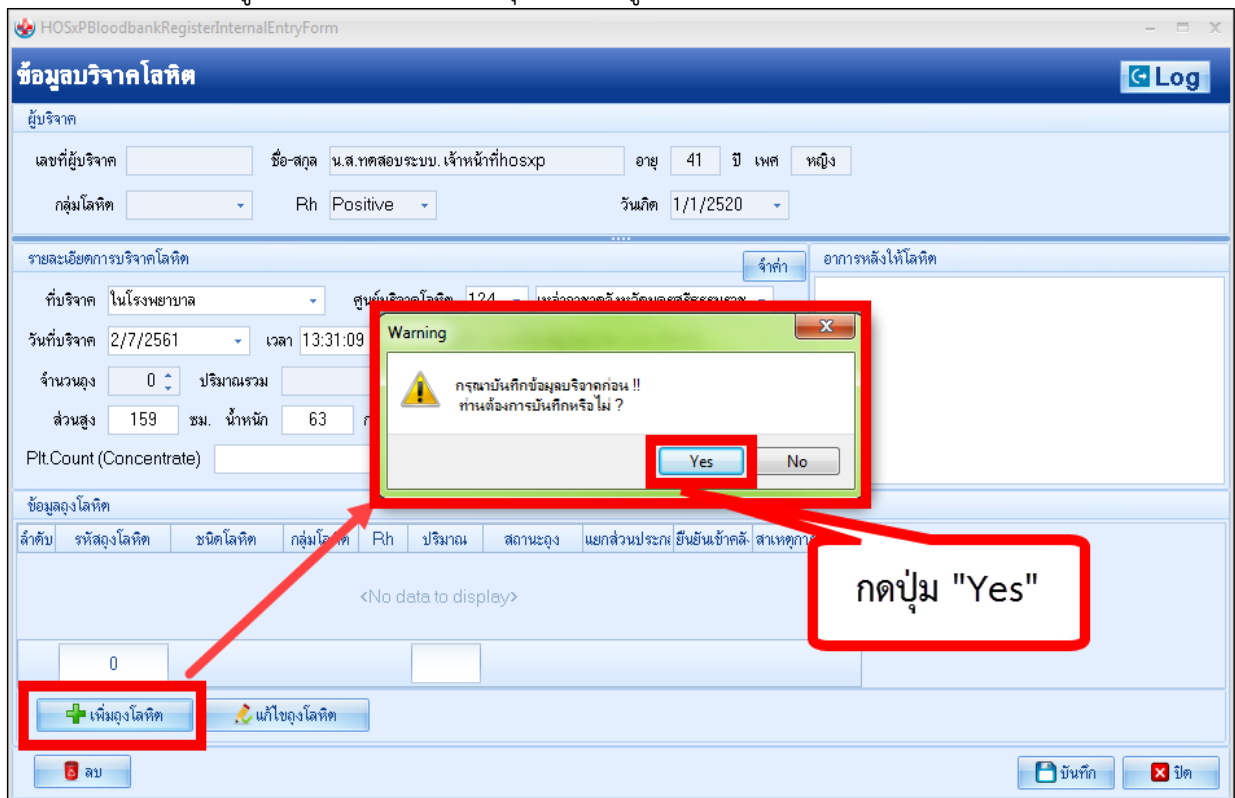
HOSxPBloodbankRegisterInternalEntryForm

ข้อมูลบริจาคโลหิต

Log

ผู้บริจาค

เลขที่ผู้บริจาค

ชื่อ-สกุล น.ส.ทดสอบระบบ.เจ้าหน้าที่hosxp

อายุ 41 ปี เพศ หญิง

กลุ่มโลหิต

Rh Positive

วันเกิด 1/1/2520

รายละเอียดการบริจาคโลหิต

จำค่า

อาการหลังให้โลหิต

ที่บริจาค ในโรงพยาบาล

ศูนย์บริจาคโลหิต 124 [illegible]

วันที่บริจาค 2/7/2561

เวลา 13:31:09

จำนวนถุง 0

ปริมาณรวม

ส่วนสูง 159 ซม. น้ำหนัก 63

Plt.Count (Concentrate)

Warning

กรุณาบันทึกข้อมูลบริจาคก่อน !!
ท่านต้องการบันทึกหรือไม่ ?

Yes

No

ข้อมูลถุงโลหิต

| ลำดับ | รหัสถุงโลหิต | ชนิดโลหิต | กลุ่มโลหิต | Rh | ปริมาณ | สถานะถุง | แยกส่วนประกอบ | ยืนยันเข้าคลัง | สาเหตุการ |
|---|---|---|---|---|---|---|---|---|---|

<No data to display>

0

กดปุ่ม "Yes"

เพิ่มถุงโลหิต

แก้ไขถุงโลหิต

ลบ

บันทึก

ปิด